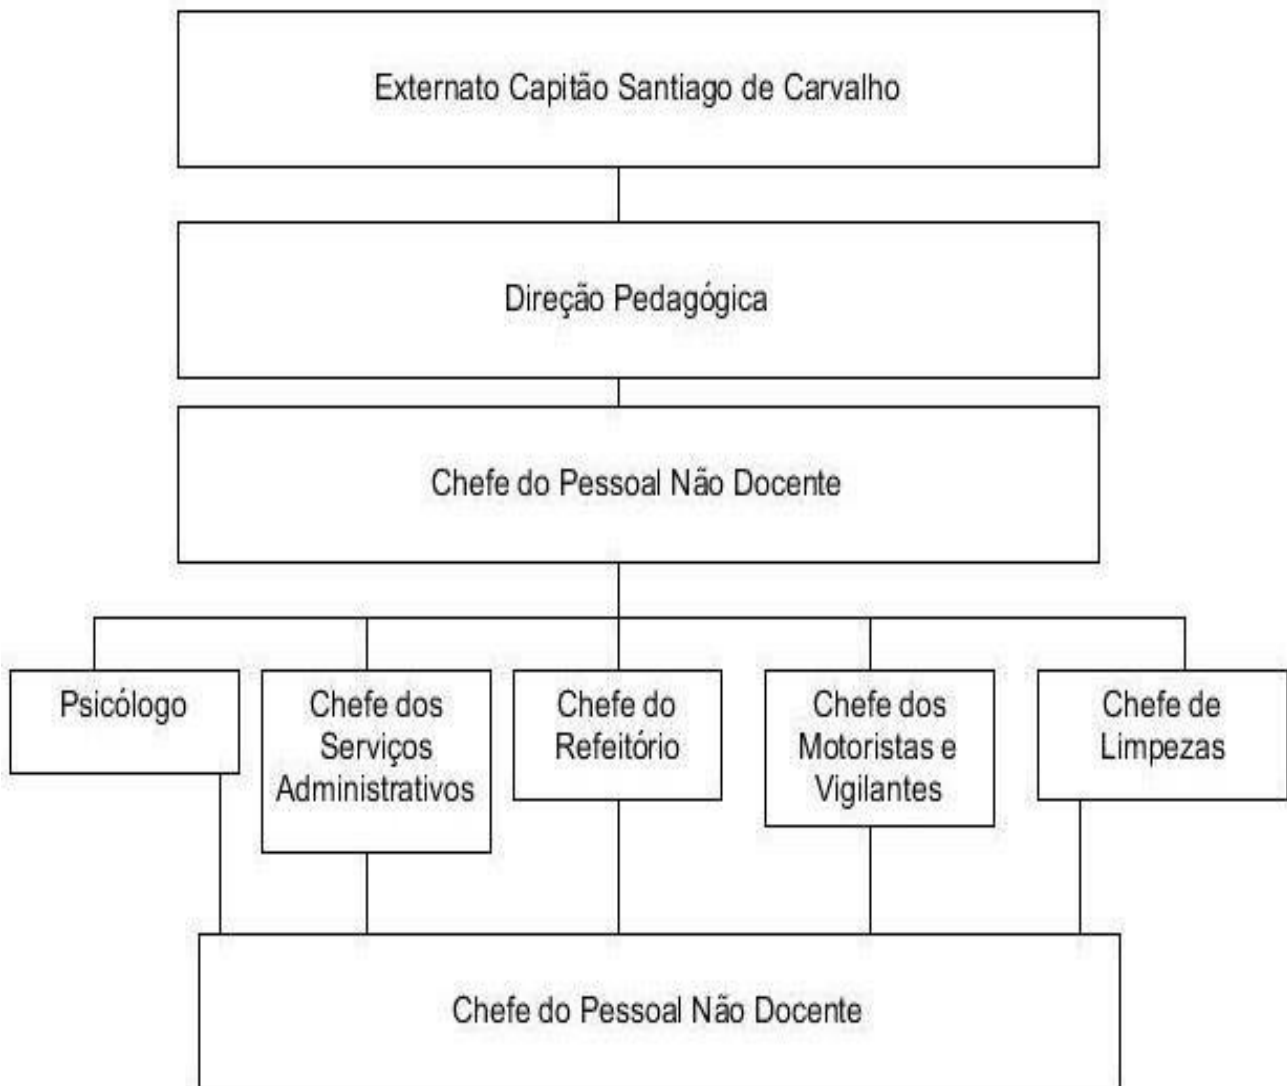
Externato Capitão Santiago de Carvalho

Direção Pedagógica

Chefe do Pessoal Não Docente

Psicólogo

Chefe dos Serviços Administrativos

Chefe do Refeitório

Chefe dos Motoristas e Vigilantes

Chefe de Limpezas

Chefe do Pessoal Não Docente